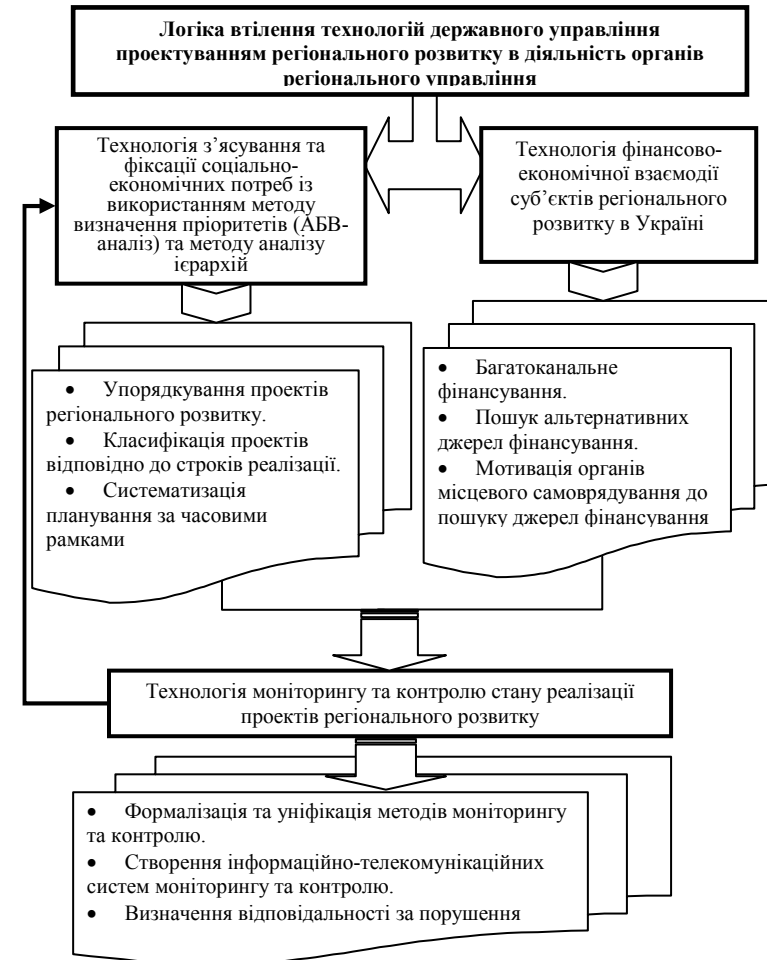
**Логіка втілення технологій державного управління проектуванням регіонального розвитку в діяльність органів регіонального управління**

Технологія з’ясування та фіксації соціально-економічних потреб із використанням методу визначення пріоритетів (АБВ-аналіз) та методу аналізу ієрархій

Технологія фінансово-економічної взаємодії суб’єктів регіонального розвитку в Україні

- Упорядкування проектів регіонального розвитку.
- Класифікація проектів відповідно до строків реалізації.
- Систематизація планування за часовими рамками

- Багатоканальне фінансування.
- Пошук альтернативних джерел фінансування.
- Мотивація органів місцевого самоврядування до пошуку джерел фінансування

Технологія моніторингу та контролю стану реалізації проектів регіонального розвитку

- Формалізація та уніфікація методів моніторингу та контролю.
- Створення інформаційно-телекомунікаційних систем моніторингу та контролю.
- Визначення відповідальності за порушення